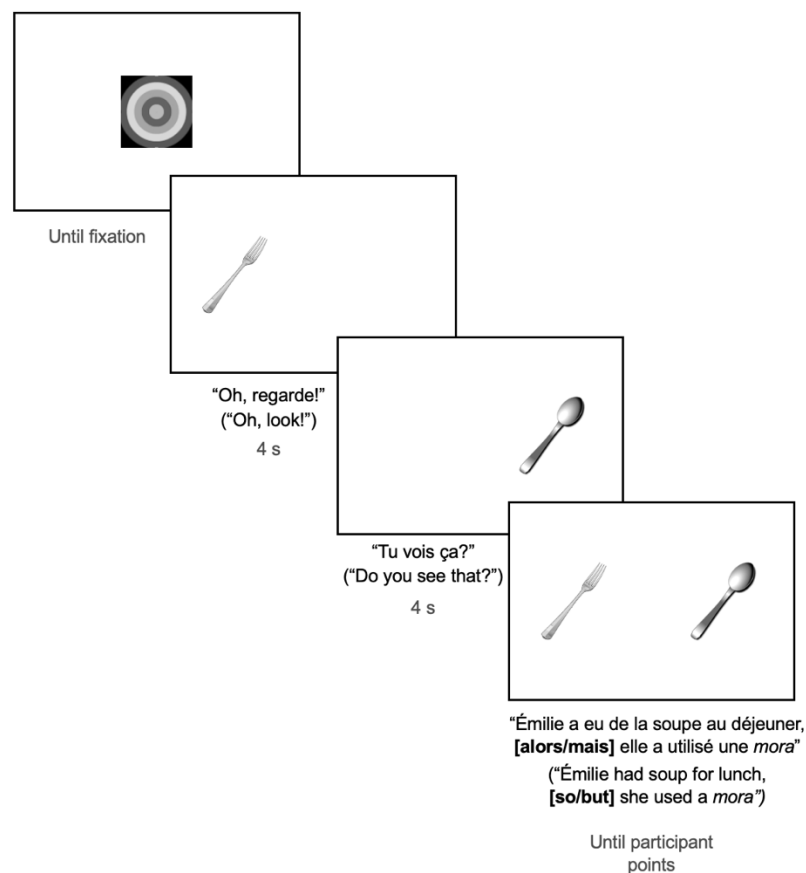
Until fixation

"Oh, regarde!"
("Oh, look!")
4 s

"Tu vois ça?"
("Do you see that?")
4 s

"Émilie a eu de la soupe au déjeuner, **[alors/mais]** elle a utilisé une *mora*"
("Émilie had soup for lunch, **[so/but]** she used a *mora"*)

Until participant points